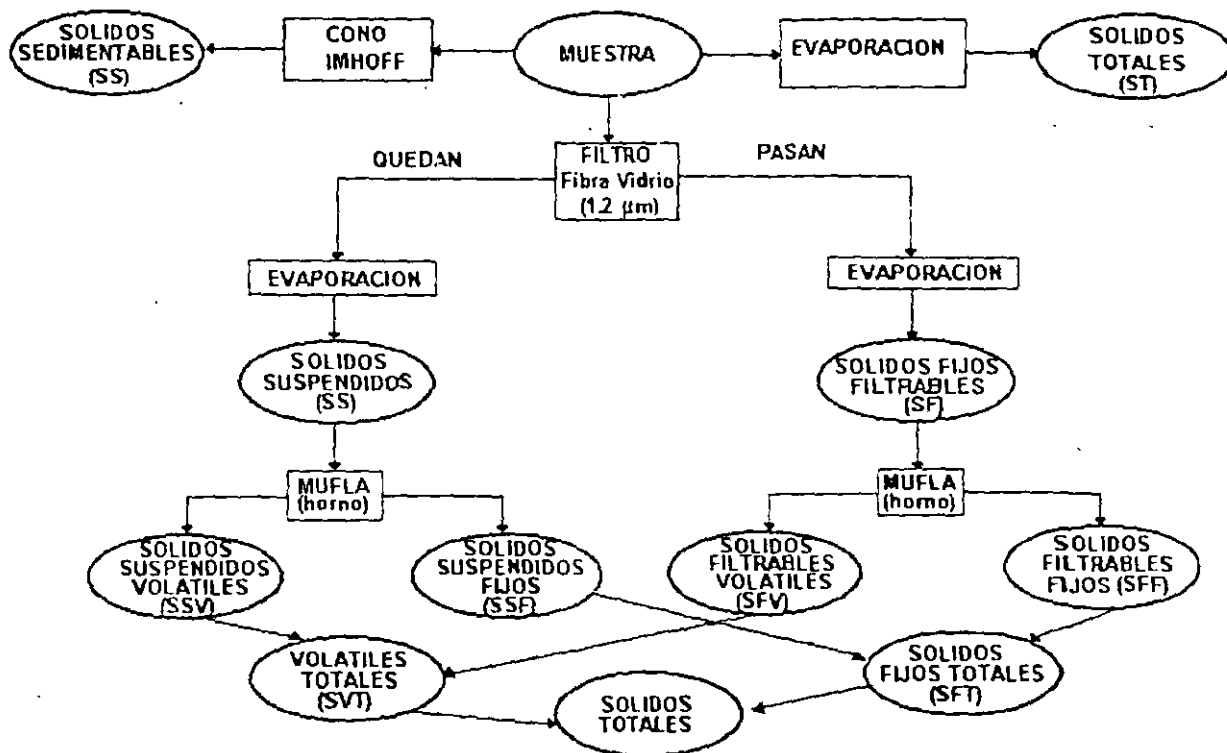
SOLIDOS SEDIMENTABLES (SS)

CONO IMHOFF

MUESTRA

EVAPORACION

SOLIDOS TOTALES (ST)

QUEDAN

FILTRO Fibra Vidrio (1.2 μm)

PASAN

EVAPORACION

EVAPORACION

SOLIDOS SUSPENDIDOS (SS)

SOLIDOS FIJOS FILTRABLES (SF)

MUFLA (horno)

MUFLA (horno)

SOLIDOS SUSPENDIDOS VOLATILES (SSV)

SOLIDOS SUSPENDIDOS FIJOS (SSF)

SOLIDOS FILTRABLES VOLATILES (SFV)

SOLIDOS FILTRABLES FIJOS (SFF)

VOLATILES TOTALES (SVT)

SOLIDOS FIJOS TOTALES (SFT)

SOLIDOS TOTALES